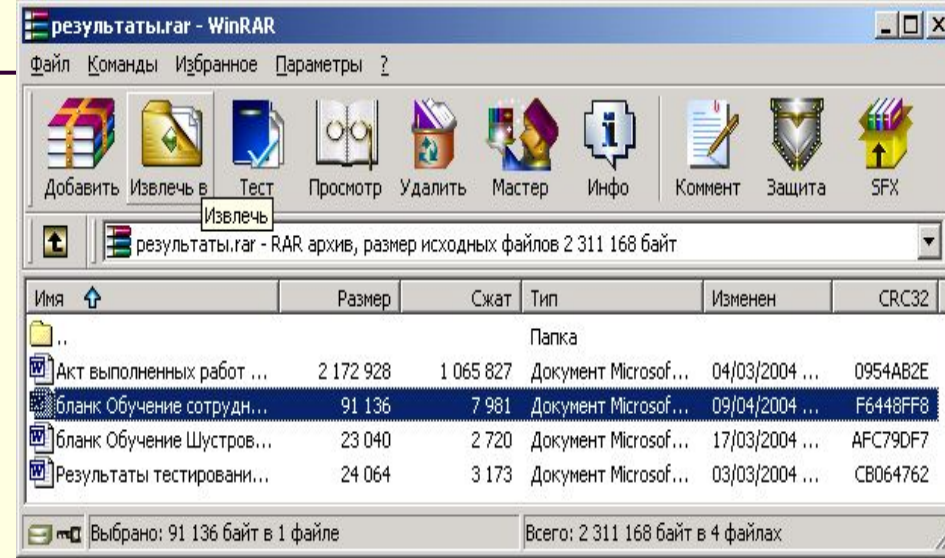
результаты.rar - WinRAR

Файл Команды Избранное Параметры ?

Добавить Извлечь в Тест Просмотр Удалить Мастер Инфо Коммент Защита SFX

Извлечь

результаты.rar - RAR архив, размер исходных файлов 2 311 168 байт

| Имя | Размер | Сжат | Тип | Изменен | CRC32 |
|---|---|---|---|---|---|
| .. | | | Папка | | |
| Акт выполненных работ ... | 2 172 928 | 1 065 827 | Документ Microsof... | 04/03/2004 ... | 0954AB2E |
| бланк Обучение сотрудн... | 91 136 | 7 981 | Документ Microsof... | 09/04/2004 ... | F6448FF8 |
| бланк Обучение Шустров... | 23 040 | 2 720 | Документ Microsof... | 17/03/2004 ... | AFC79DF7 |
| Результаты тестировани... | 24 064 | 3 173 | Документ Microsof... | 03/03/2004 ... | CB064762 |

Выбрано: 91 136 байт в 1 файле

Всего: 2 311 168 байт в 4 файлах